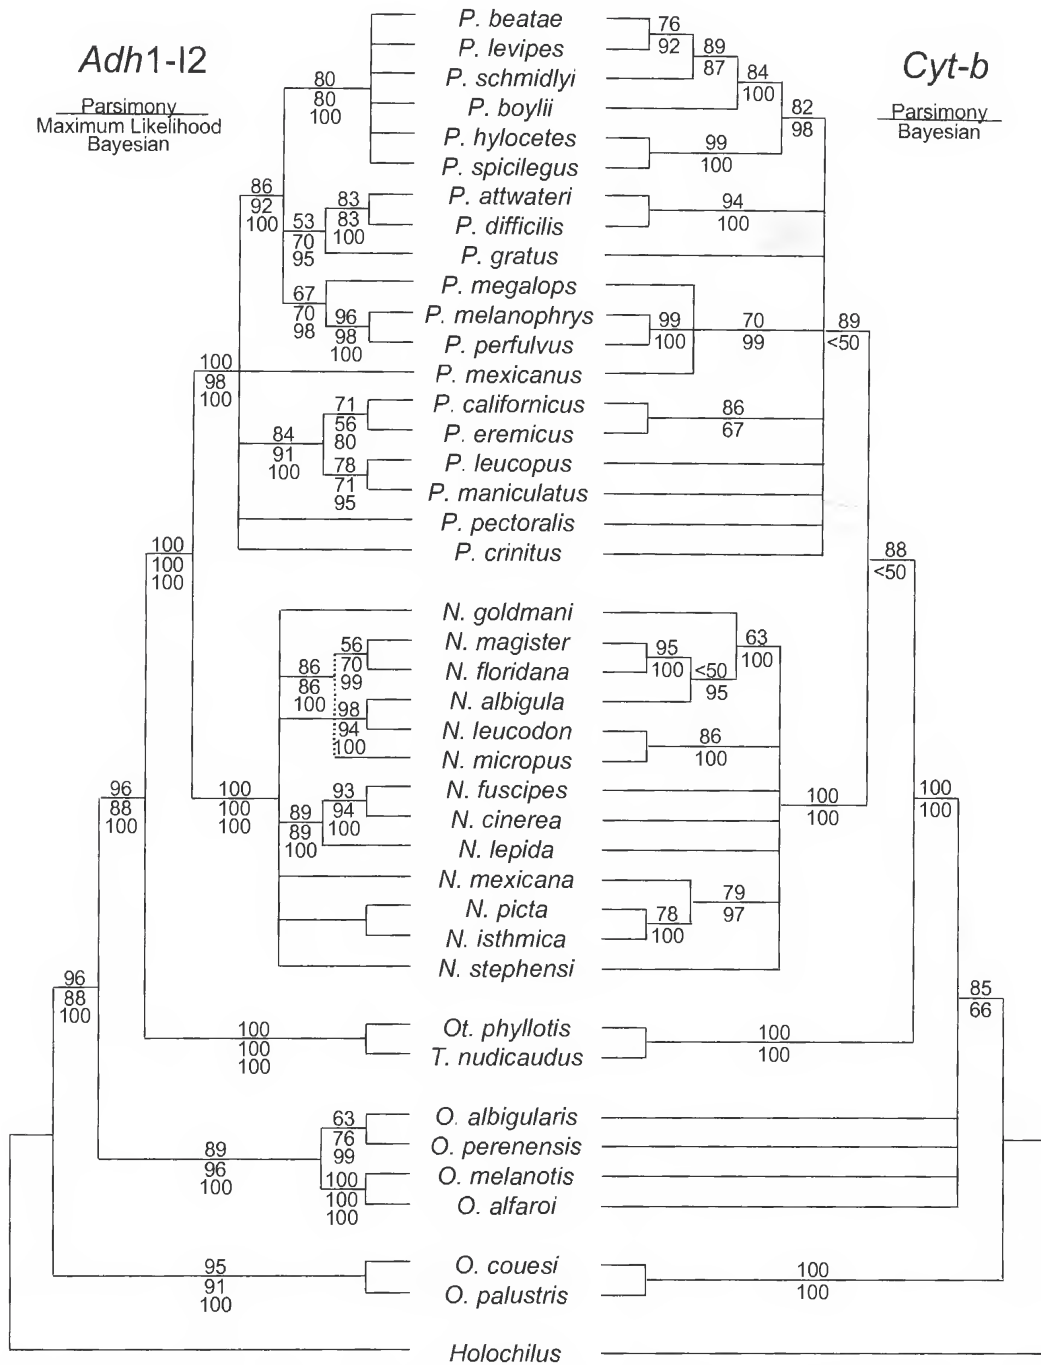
Adh1-I2

Parsimony
Maximum Likelihood
Bayesian

Cyt-b

Parsimony
Bayesian

P. beatae
P. levipes
P. schmidlyi
P. boylii
P. hylocetes
P. spicilegus
P. attwateri
P. difficilis
P. gratus
P. megalops
P. melanophrys
P. perfulvus
P. mexicanus
P. californicus
P. eremicus
P. leucopus
P. maniculatus
P. pectoralis
P. crinitus
N. goldmani
N. magister
N. floridana
N. albigula
N. leucodon
N. micropus
N. fuscipes
N. cinerea
N. lepida
N. mexicana
N. picta
N. isthmica
N. stephensi
Ot. phyllotis
T. nudicaudus
O. albigularis
O. perenensis
O. melanotis
O. alfaroi
O. couesi
O. palustris
Holochilus

80 80 100
86 92 100
83 83 100
53 70 95
67 70 98
96 98 100
100 98 100
71 56 80
84 91 100
78 71 95
100 100 100
56 70 99
86 86 100
98 94 100
96 88 100
100 100 100
93 94 100
89 89 100
96 88 100
100 100 100
63 76 99
89 96 100
100 100 100
95 91 100

76 92
89 87
84 100
82 98
99 100
94 100
99 100
70 99
89 <50
86 67
88 <50
95 100
<50 95
63 100
86 100
100 100
100 100
79 97
78 100
85 66
100 100
100 100